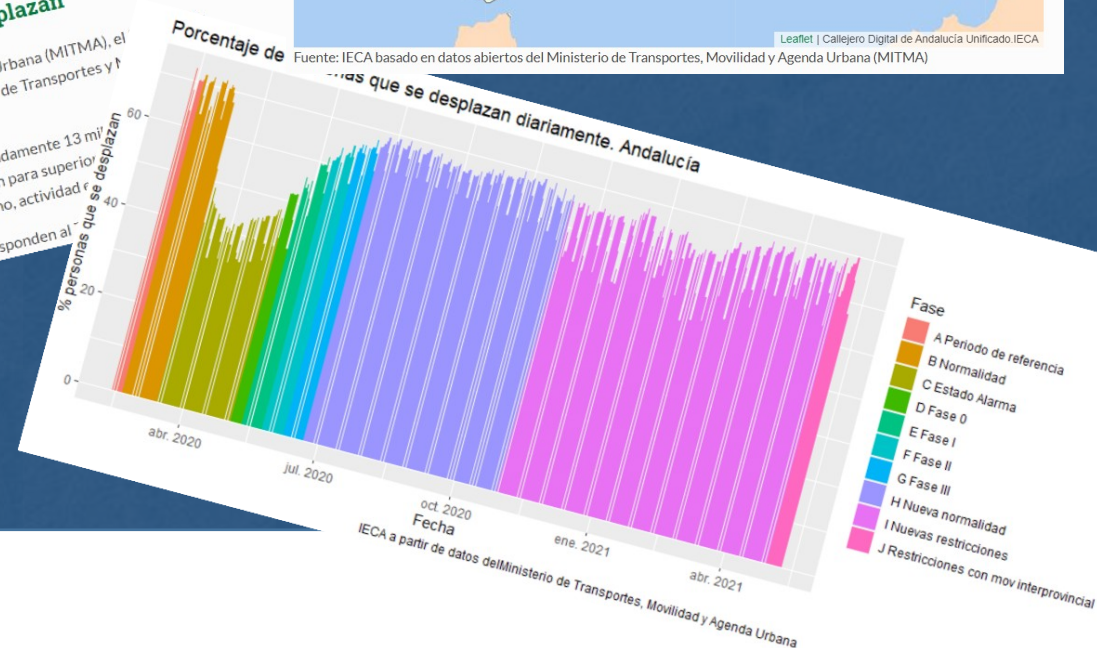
plazan

Urbana (MITMA), el
de Transportes y M

adamente 13 mi
n para superior
no, actividad e

sponden al

Leaflet | Callejero Digital de Andalucía Unificado.IECA
Fuente: IECA basado en datos abiertos del Ministerio de Transportes, Movilidad y Agenda Urbana (MITMA)

Porcentaje de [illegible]nas que se desplazan diariamente. Andalucía

% personas que se desplazan

60
40
20
0

abr. 2020
jul. 2020
oct. 2020
ene. 2021
abr. 2021

Fecha

IECA a partir de datos delMinisterio de Transportes, Movilidad y Agenda Urbana

Fase
A Periodo de referencia
B Normalidad
C Estado Alarma
D Fase 0
E Fase I
F Fase II
G Fase III
H Nueva normalidad
I Nuevas restricciones
J Restricciones con mov interprovincial